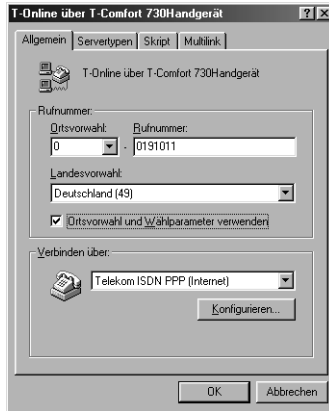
T-Online über T-Comfort 730Handgerät ? X

Allgemein | Servertypen | Skript | Multilink

T-Online über T-Comfort 730Handgerät

Rufnummer:

Ortsvorwahl: Rufnummer:

0 - 0191011

Landesvorwahl:

Deutschland (49)

☑ Ortsvorwahl und Wählparameter verwenden

Verbinden über:

Telekom ISDN PPP (Internet)

Konfigurieren...

OK Abbrechen